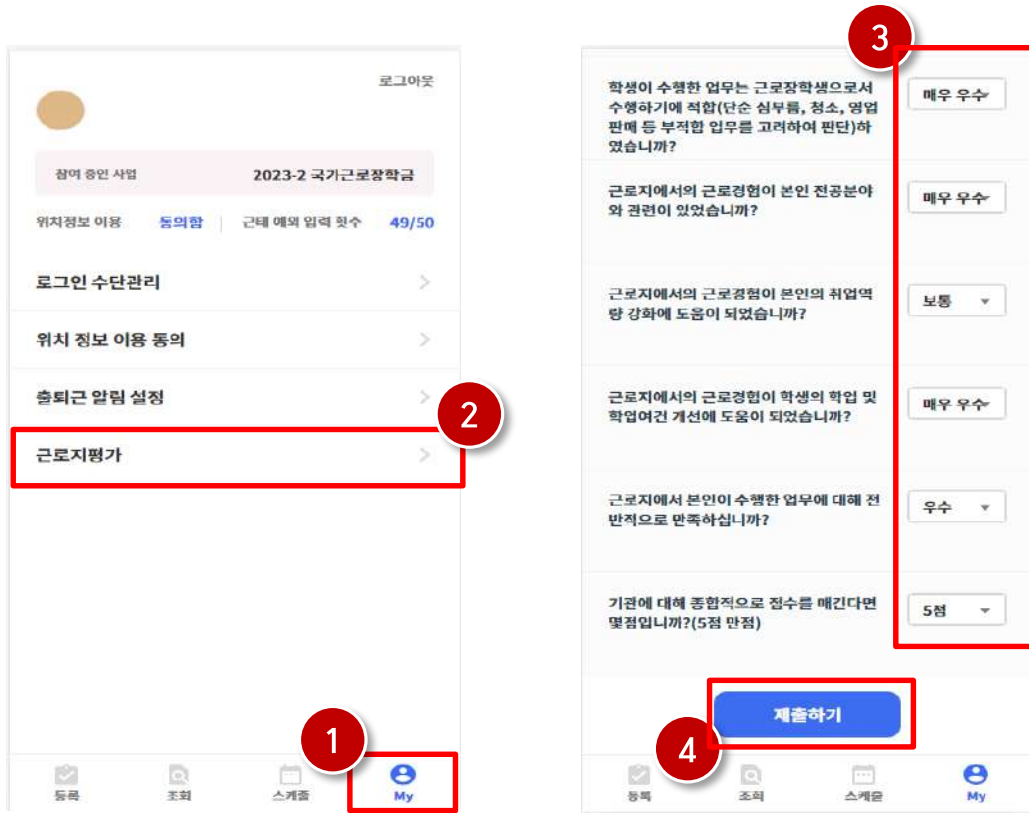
로그아웃

참여 중인 사업 2023-2 국가근로장학금

위치정보 이용 동의함 | 근태 예외 입력 횟수 49/50

로그인 수단관리

위치 정보 이용 동의

출퇴근 알림 설정

근로지평가

2

1

등록 조회 스케줄 My

3

학생이 수행한 업무는 근로장학생으로서 수행하기에 적합(단순 심부름, 청소, 영업 판매 등 부적합 업무를 고려하여 판단)하였습니까?

매우 우수

근로지에서의 근로경험이 본인 전공분야와 관련이 있었습니까?

매우 우수

근로지에서의 근로경험이 본인의 취업역량 강화에 도움이 되었습니까?

보통

근로지에서의 근로경험이 학생의 학업 및 학업여건 개선에 도움이 되었습니까?

매우 우수

근로지에서 본인이 수행한 업무에 대해 전반적으로 만족하십니까?

우수

기관에 대해 종합적으로 점수를 매긴다면 몇점입니까?(5점 만점)

5점

제출하기

4

등록 조회 스케줄 My